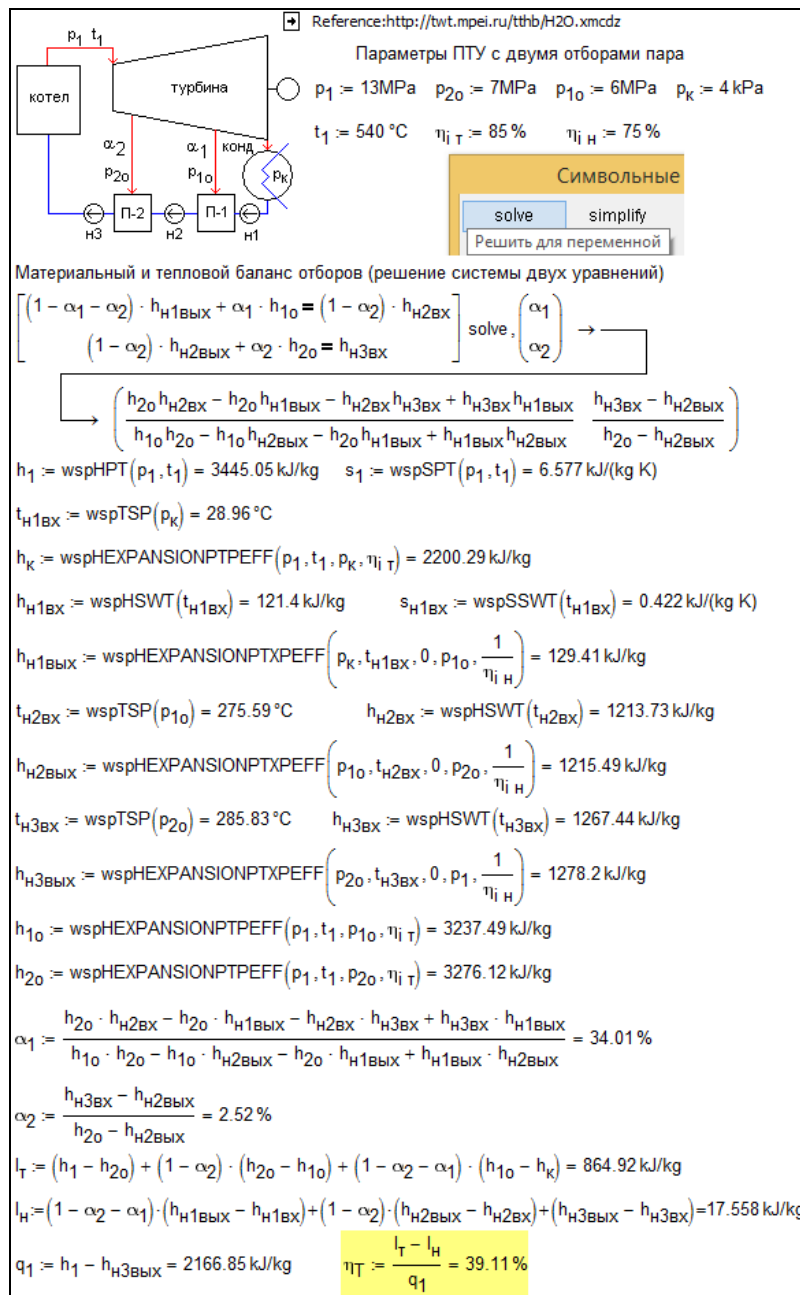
Reference:http://twt.mpei.ru/tthb/H2O.xmcdz

$p_1$ $t_1$

котел

турбина

$\alpha_2$ $p_{2o}$

$\alpha_1$ $p_{1o}$

конд

$p_к$

П-2 П-1

н3 н2 н1

Параметры ПТУ с двумя отборами пара

$p_1 := 13MPa$ $p_{2o} := 7MPa$ $p_{1o} := 6MPa$ $p_к := 4 kPa$

$t_1 := 540 °C$ $\eta_{i\ т} := 85\%$ $\eta_{i\ н} := 75\%$

Символьные

solve simplify

Решить для переменной

Материальный и тепловой баланс отборов (решение системы двух уравнений)

$\begin{bmatrix} (1-\alpha_1-\alpha_2)\cdot h_{н1вых}+\alpha_1\cdot h_{1o} = (1-\alpha_2)\cdot h_{н2вх} \\ (1-\alpha_2)\cdot h_{н2вых}+\alpha_2\cdot h_{2o} = h_{н3вх} \end{bmatrix}$ solve, $\begin{pmatrix}\alpha_1\\ \alpha_2\end{pmatrix} \rightarrow$

$\left(\frac{h_{2o}h_{н2вх}-h_{2o}h_{н1вых}-h_{н2вх}h_{н3вх}+h_{н3вх}h_{н1вых}}{h_{1o}h_{2o}-h_{1o}h_{н2вых}-h_{2o}h_{н1вых}+h_{н1вых}h_{н2вых}} \quad \frac{h_{н3вх}-h_{н2вых}}{h_{2o}-h_{н2вых}}\right)$

$h_1 := wspHPT(p_1,t_1) = 3445.05\ kJ/kg$ $s_1 := wspSPT(p_1,t_1) = 6.577\ kJ/(kg\ K)$

$t_{н1вх} := wspTSP(p_к) = 28.96\ °C$

$h_к := wspHEXPANSIONPTPEFF(p_1,t_1,p_к,\eta_{i\ т}) = 2200.29\ kJ/kg$

$h_{н1вх} := wspHSWT(t_{н1вх}) = 121.4\ kJ/kg$ $s_{н1вх} := wspSSWT(t_{н1вх}) = 0.422\ kJ/(kg\ K)$

$h_{н1вых} := wspHEXPANSIONPTXPEFF\left(p_к,t_{н1вх},0,p_{1o},\frac{1}{\eta_{i\ н}}\right) = 129.41\ kJ/kg$

$t_{н2вх} := wspTSP(p_{1o}) = 275.59\ °C$ $h_{н2вх} := wspHSWT(t_{н2вх}) = 1213.73\ kJ/kg$

$h_{н2вых} := wspHEXPANSIONPTXPEFF\left(p_{1o},t_{н2вх},0,p_{2o},\frac{1}{\eta_{i\ н}}\right) = 1215.49\ kJ/kg$

$t_{н3вх} := wspTSP(p_{2o}) = 285.83\ °C$ $h_{н3вх} := wspHSWT(t_{н3вх}) = 1267.44\ kJ/kg$

$h_{н3вых} := wspHEXPANSIONPTXPEFF\left(p_{2o},t_{н3вх},0,p_1,\frac{1}{\eta_{i\ н}}\right) = 1278.2\ kJ/kg$

$h_{1o} := wspHEXPANSIONPTPEFF(p_1,t_1,p_{1o},\eta_{i\ т}) = 3237.49\ kJ/kg$

$h_{2o} := wspHEXPANSIONPTPEFF(p_1,t_1,p_{2o},\eta_{i\ т}) = 3276.12\ kJ/kg$

$\alpha_1 := \frac{h_{2o}\cdot h_{н2вх}-h_{2o}\cdot h_{н1вых}-h_{н2вх}\cdot h_{н3вх}+h_{н3вх}\cdot h_{н1вых}}{h_{1o}\cdot h_{2o}-h_{1o}\cdot h_{н2вых}-h_{2o}\cdot h_{н1вых}+h_{н1вых}\cdot h_{н2вых}} = 34.01\%$

$\alpha_2 := \frac{h_{н3вх}-h_{н2вых}}{h_{2o}-h_{н2вых}} = 2.52\%$

$l_т := (h_1-h_{2o})+(1-\alpha_2)\cdot(h_{2o}-h_{1o})+(1-\alpha_2-\alpha_1)\cdot(h_{1o}-h_к) = 864.92\ kJ/kg$

$l_н := (1-\alpha_2-\alpha_1)\cdot(h_{н1вых}-h_{н1вх})+(1-\alpha_2)\cdot(h_{н2вых}-h_{н2вх})+(h_{н3вых}-h_{н3вх}) = 17.558\ kJ/kg$

$q_1 := h_1 - h_{н3вых} = 2166.85\ kJ/kg$ $\eta_т := \frac{l_т-l_н}{q_1} = 39.11\%$